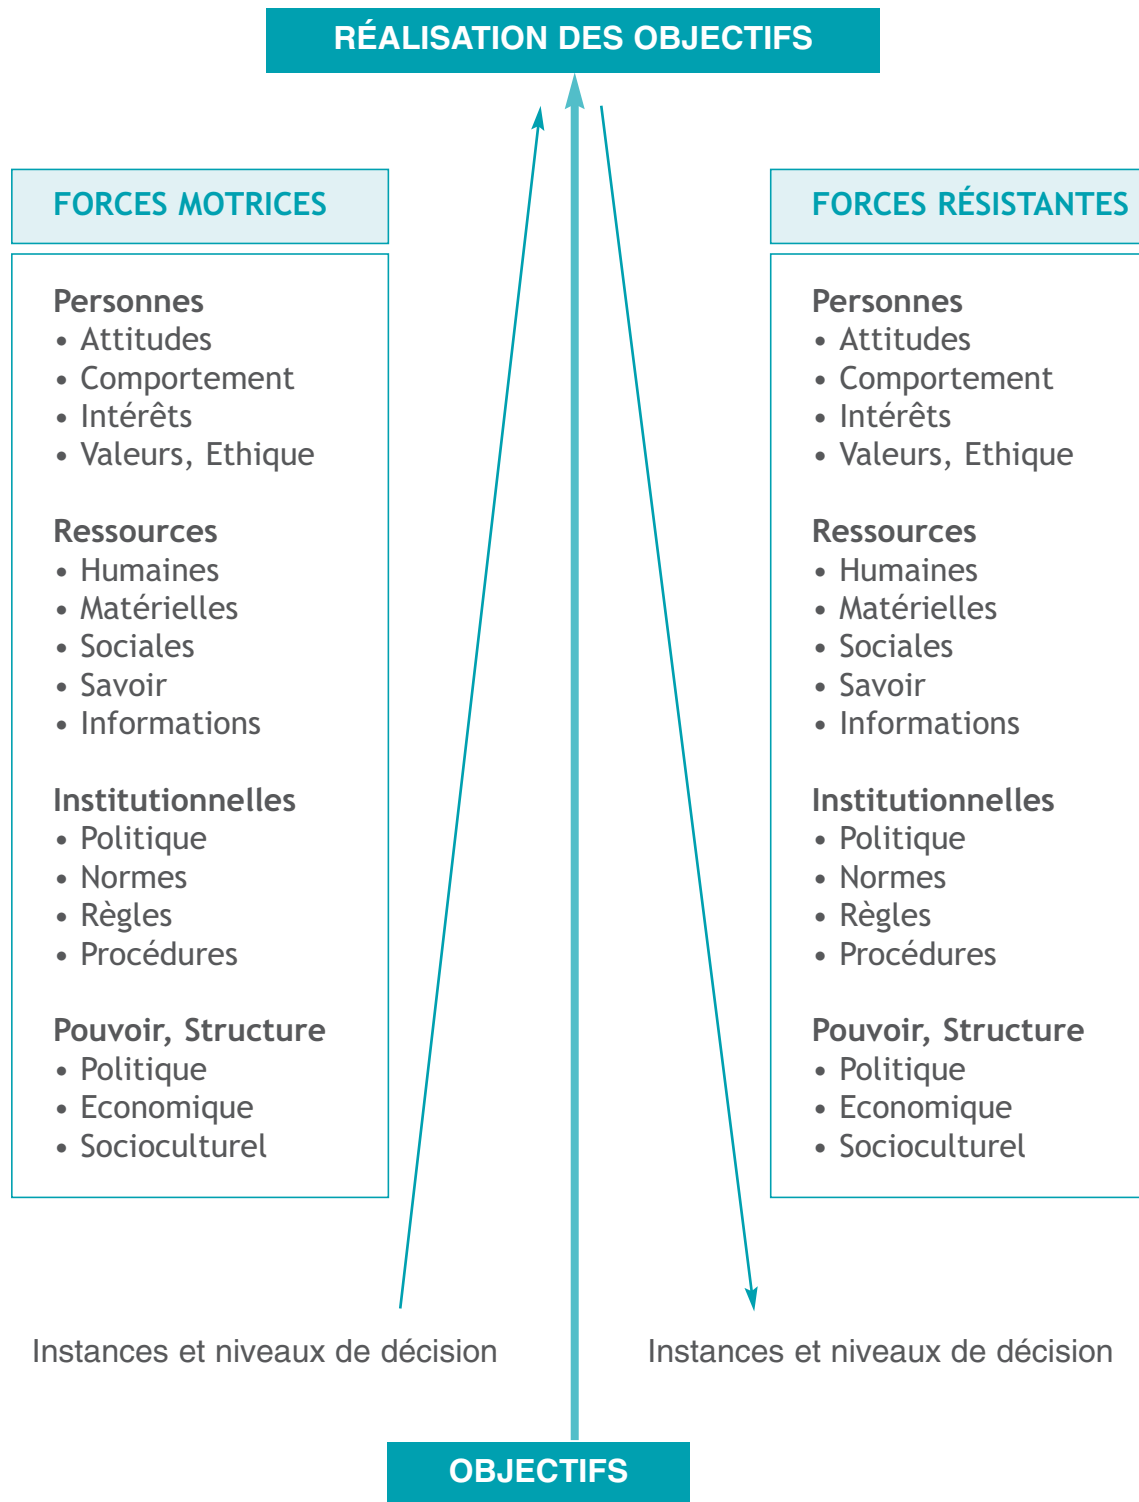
RÉALISATION DES OBJECTIFS

FORCES MOTRICES

Personnes
• Attitudes
• Comportement
• Intérêts
• Valeurs, Ethique

Ressources
• Humaines
• Matérielles
• Sociales
• Savoir
• Informations

Institutionnelles
• Politique
• Normes
• Règles
• Procédures

Pouvoir, Structure
• Politique
• Economique
• Socioculturel

FORCES RÉSISTANTES

Personnes
• Attitudes
• Comportement
• Intérêts
• Valeurs, Ethique

Ressources
• Humaines
• Matérielles
• Sociales
• Savoir
• Informations

Institutionnelles
• Politique
• Normes
• Règles
• Procédures

Pouvoir, Structure
• Politique
• Economique
• Socioculturel

Instances et niveaux de décision

Instances et niveaux de décision

OBJECTIFS